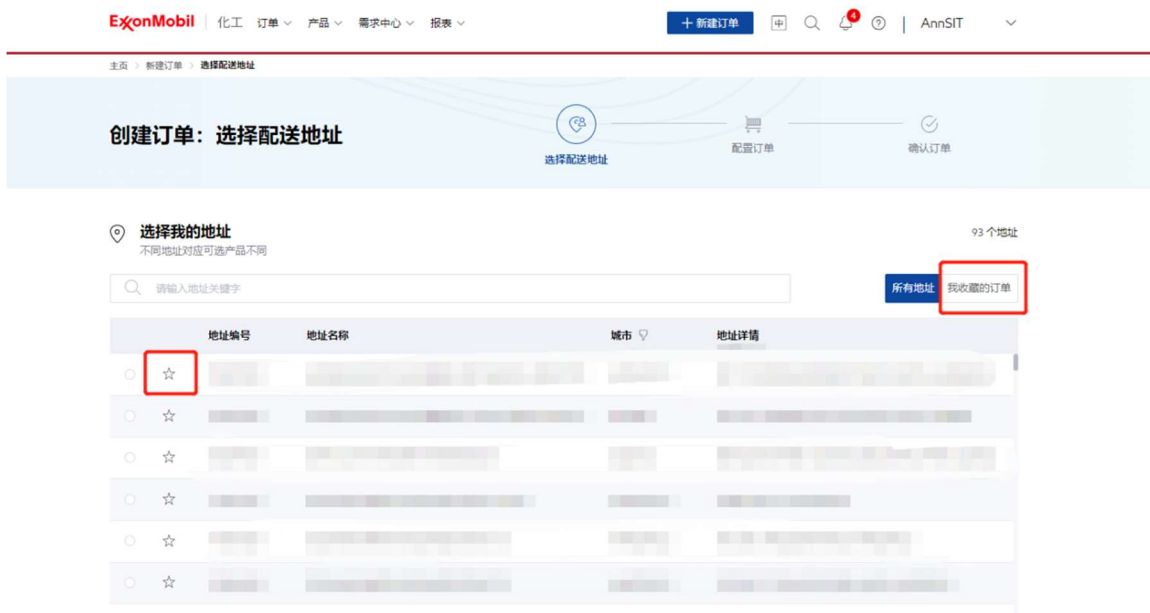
ExxonMobil | 化工 订单 产品 需求中心 报表

+ 新建订单 中 4 ? | AnnSIT

主页 > 新建订单 > 选择配送地址

创建订单：选择配送地址

选择配送地址 配置订单 确认订单

选择我的地址
不同地址对应可选产品不同

93 个地址

请输入地址关键字

所有地址 我收藏的订单

| | | 地址编号 | 地址名称 | 城市 | 地址详情 |
|---|---|---|---|---|---|
| | ☆ | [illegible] | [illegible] | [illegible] | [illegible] |
| | ☆ | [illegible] | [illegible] | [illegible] | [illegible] |
| | ☆ | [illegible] | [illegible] | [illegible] | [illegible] |
| | ☆ | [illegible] | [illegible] | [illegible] | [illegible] |
| | ☆ | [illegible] | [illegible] | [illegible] | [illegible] |
| | ☆ | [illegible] | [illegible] | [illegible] | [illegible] |